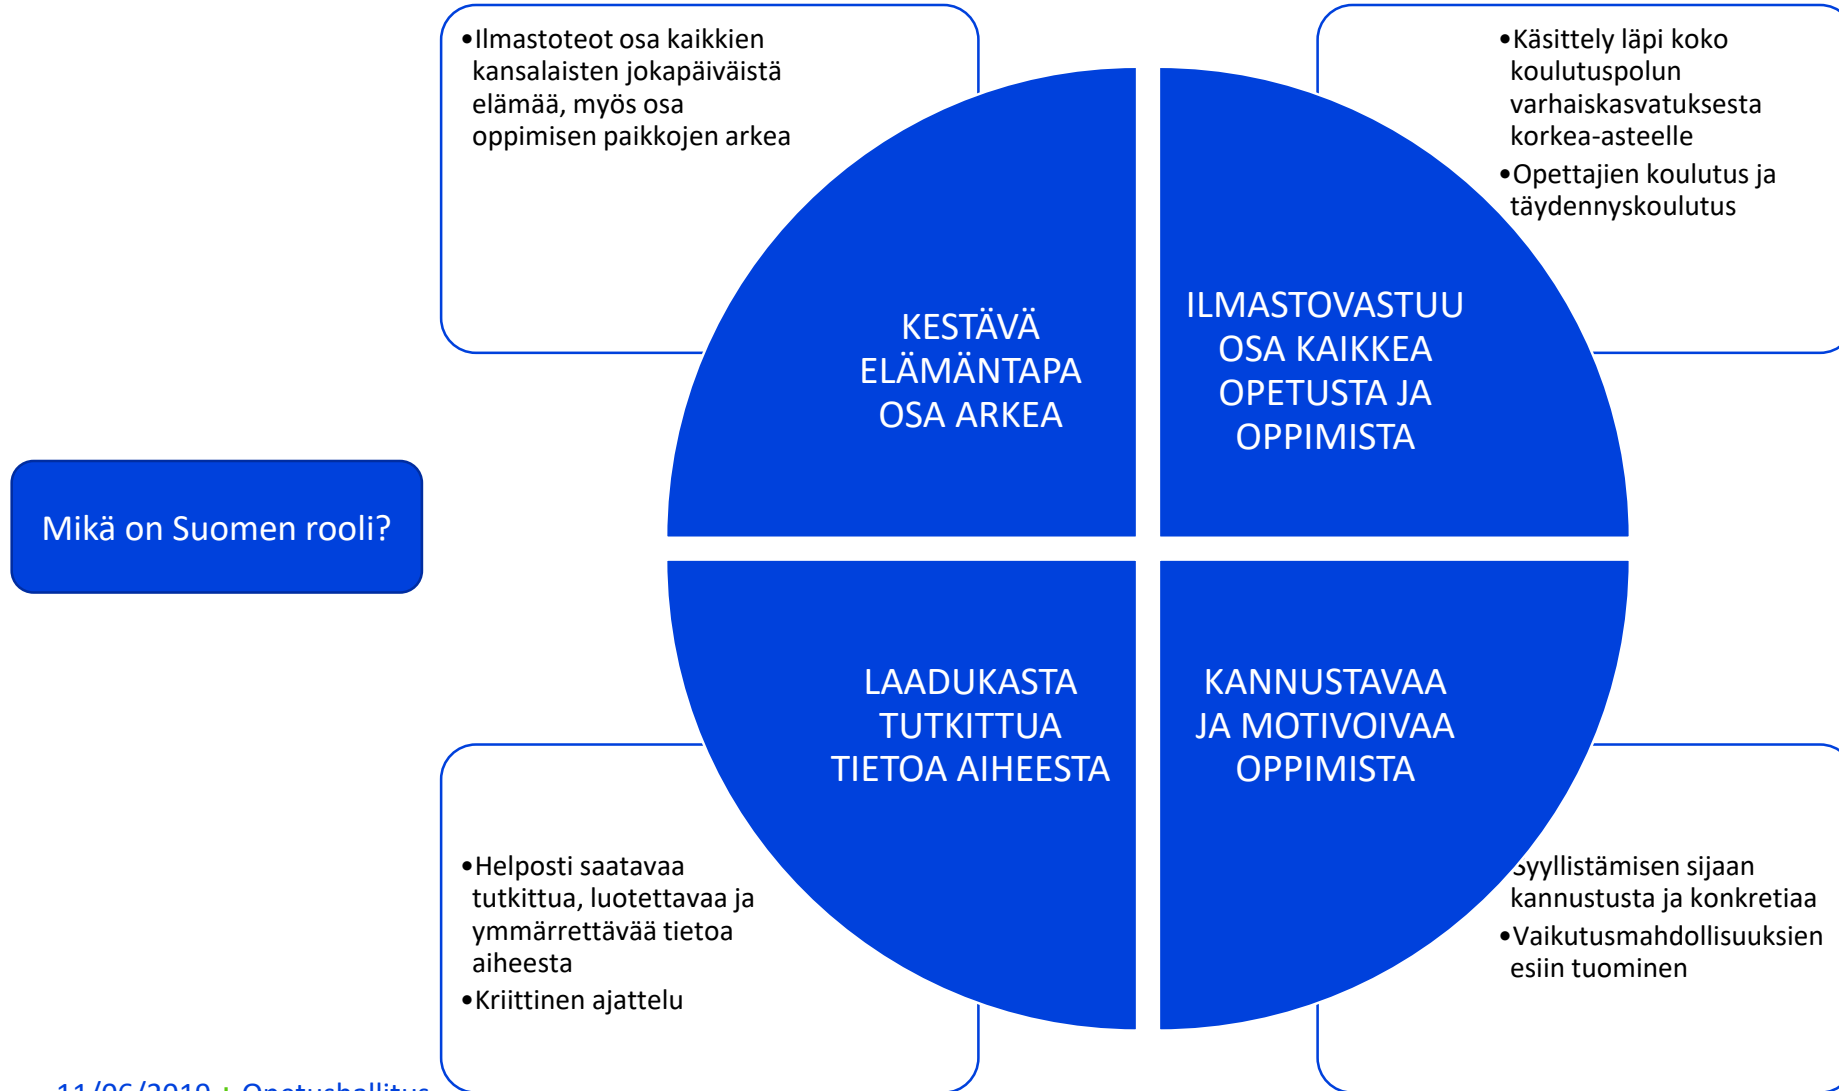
Mikä on Suomen rooli?

•Ilmastoteot osa kaikkien kansalaisten jokapäiväistä elämää, myös osa oppimisen paikkojen arkea

KESTÄVÄ ELÄMÄNTAPA OSA ARKEA

•Käsittely läpi koko koulutuspolun varhaiskasvatuksesta korkea-asteelle
•Opettajien koulutus ja täydennyskoulutus

ILMASTOVASTUU OSA KAIKKEA OPETUSTA JA OPPIMISTA

LAADUKASTA TUTKITTUA TIETOA AIHEESTA

•Helposti saatavaa tutkittua, luotettavaa ja ymmärrettävää tietoa aiheesta
•Kriittinen ajattelu

KANNUSTAVAA JA MOTIVOIVAA OPPIMISTA

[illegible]yyllistämisen sijaan kannustusta ja konkretiaa
•Vaikutusmahdollisuuksien esiin tuominen

11/06/2019 | Opetushallitus